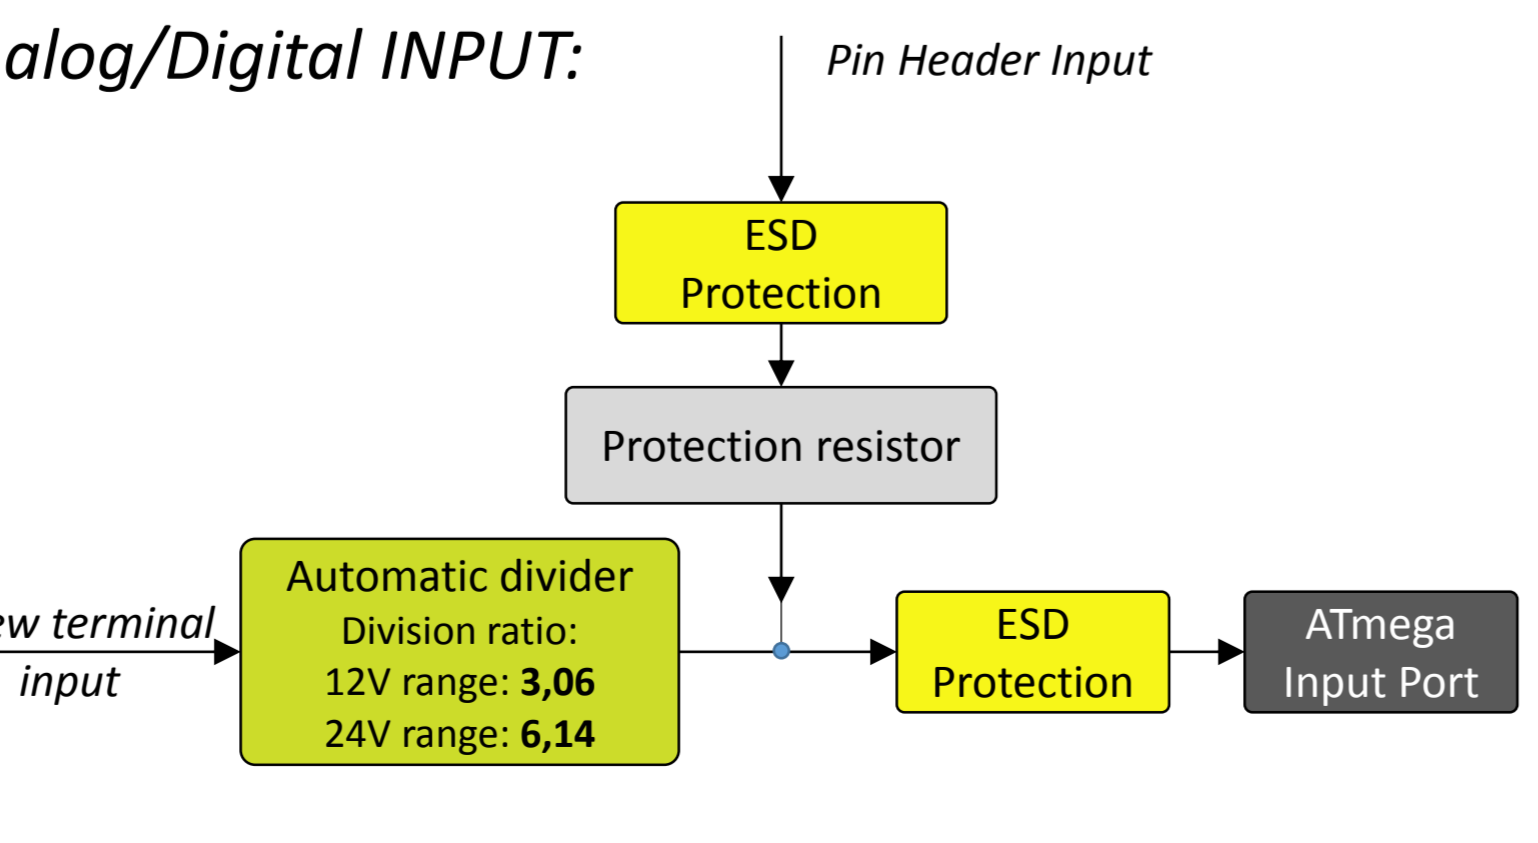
alog/Digital INPUT:

Pin Header Input

ESD Protection

Protection resistor

ew terminal input

Automatic divider
Division ratio:
12V range: **3,06**
24V range: **6,14**

ESD Protection

ATmega Input Port